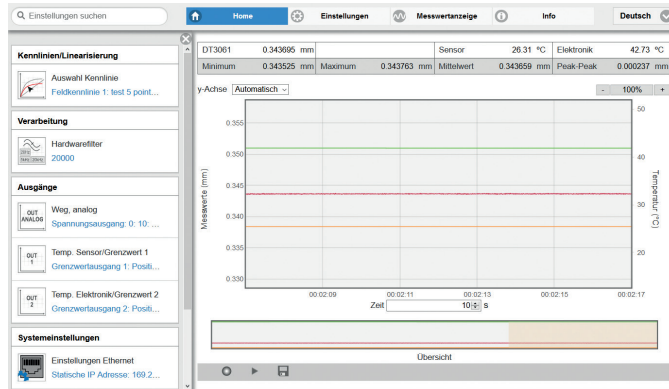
Einstellungen suchen

Home | Einstellungen | Messwertanzeige | Info | Deutsch

Kennlinien/Linearisierung

Auswahl Kennlinie
Feldkennlinie 1: test 5 point...

Verarbeitung

Hardwarefilter
20000

Ausgänge

OUT ANALOG
Weg, analog
Spannungsausgang: 0: 10: ...

OUT 1
Temp. Sensor/Grenzwert 1
Grenzwertausgang 1: Positi...

OUT 2
Temp. Elektronik/Grenzwert 2
Grenzwertausgang 2: Positi...

Systemeinstellungen

Einstellungen Ethernet
Statische IP Adresse: 169.2...

| DT3061 | 0.343695 mm | | | Sensor | 26.31 °C | Elektronik | 42.73 °C |
|---|---|---|---|---|---|---|---|
| Minimum | 0.343525 mm | Maximum | 0.343763 mm | Mittelwert | 0.343659 mm | Peak-Peak | 0.000237 mm |

y-Achse Automatisch

- 100% +

Messwerte (mm)

0.355
0.350
0.345
0.340
0.335
0.330

Temperatur (°C)

50
40
30
20

00:02:09 00:02:11 00:02:13 00:02:15 00:02:17

Zeit 10 s

Übersicht